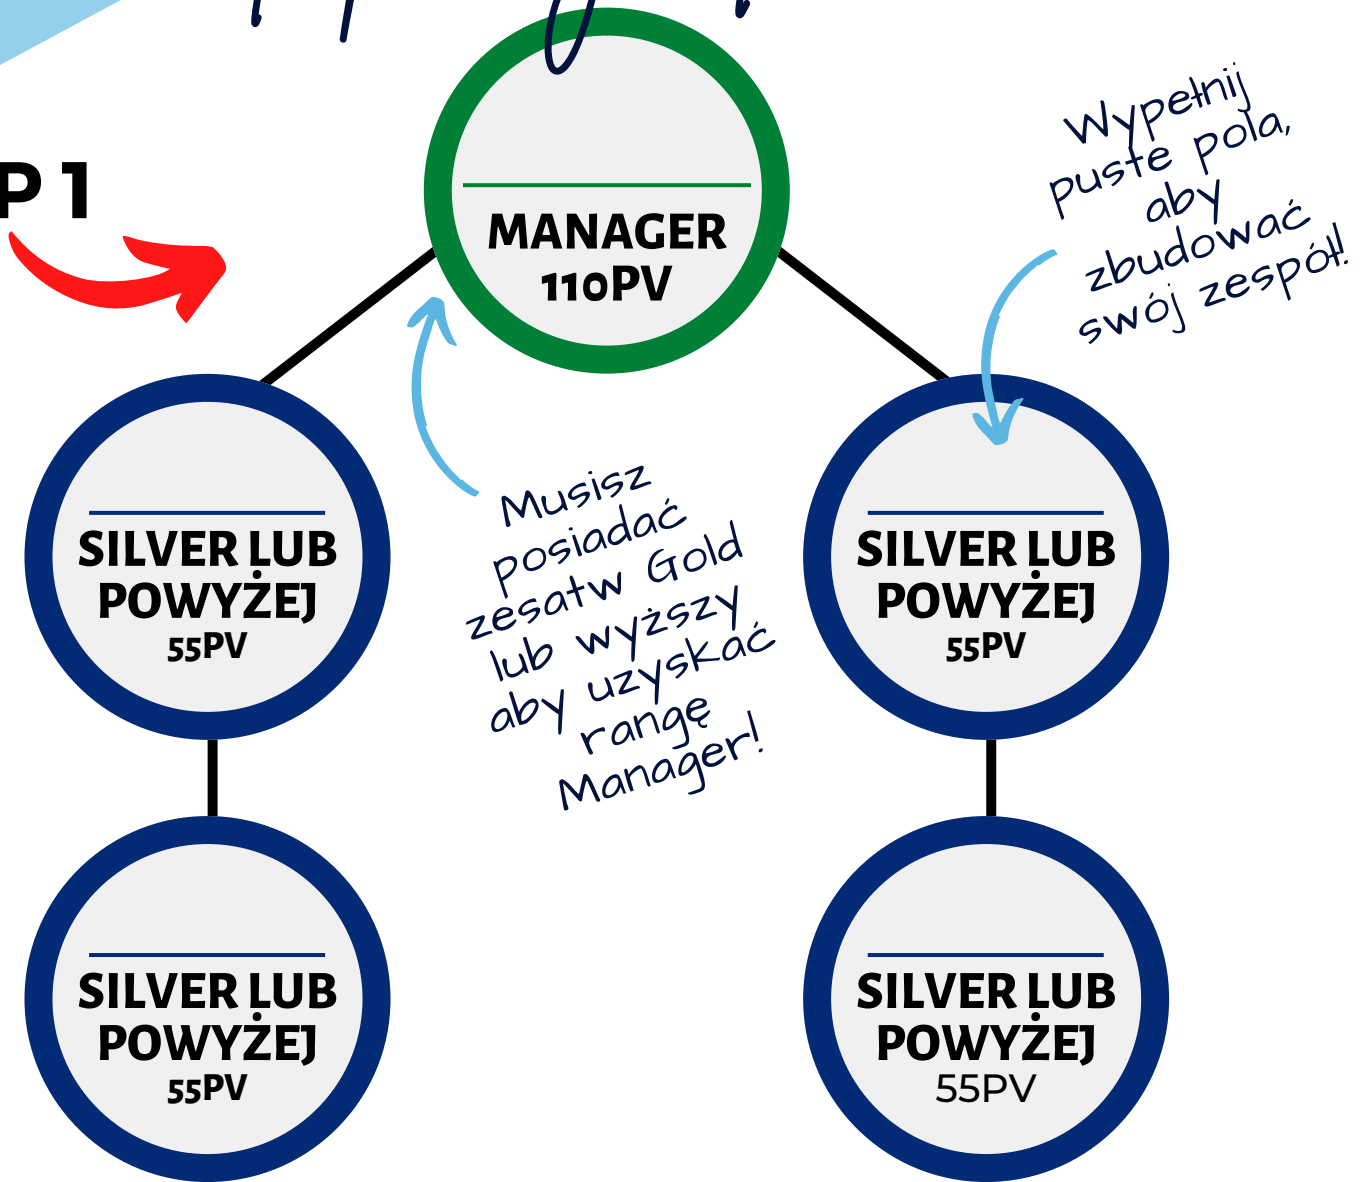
P 1

MANAGER
110PV

Wypełnij puste pola, aby zbudować swój zespół!

SILVER LUB POWYŻEJ
55PV

Musisz posiadać zesatw Gold lub wyższy aby uzyskać rangę Manager!

SILVER LUB POWYŻEJ
55PV

SILVER LUB POWYŻEJ
55PV

SILVER LUB POWYŻEJ
55PV